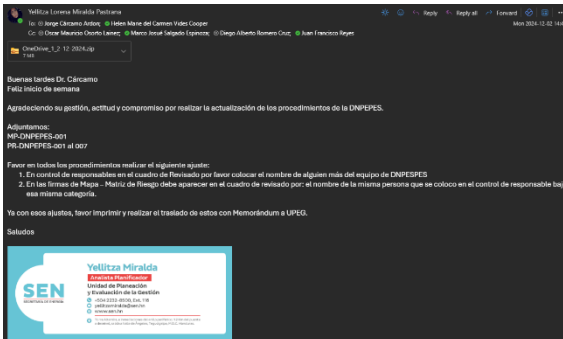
Yellitza Lorena Miralda Pastrana
To: Jorge Cárcamo Ardon; Helen Marie del Carmen Vides Cooper
Cc: Oscar Mauricio Osorto Lainez; Marco Josué Salgado Espinoza; Diego Alberto Romero Cruz; Juan Francisco Reyes

Reply | Reply all | Forward
Mon 2024-12-02 1:4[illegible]

OneDrive_1_2_12-2024.zip
7 MB

Buenas tardes Dr. Cárcamo
Feliz inicio de semana

Agradeciendo su gestión, actitud y compromiso por realizar la actualización de los procedimientos de la DNPEPES.

Adjuntamos:
MP-DNPEPES-001
PR-DNPEPES-001 al 007

Favor en todos los procedimientos realizar el siguiente ajuste:
1. En control de responsables en el cuadro de Revisado por favor colocar el nombre de alguien más del equipo de DNPESPES
2. En las firmas de Mapa – Matriz de Riesgo debe aparecer en el cuadro de revisado por: el nombre de la misma persona que se coloco en el control de responsable baj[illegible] esa misma categoría.

Ya con esos ajustes, favor imprimir y realizar el traslado de estos con Memorándum a UPEG.

Saludos

SEN
SECRETARÍA DE ESTADO EN EL DESPACHO DE PLANIFICACIÓN ESTRATÉGICA
Yellitza Miralda
Analista Planificador
Unidad de Planeación y Evaluación de la Gestión
+504 2232-8906, Ext. 116
yellitza.miralda@sen.hn
www.sen.hn
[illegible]